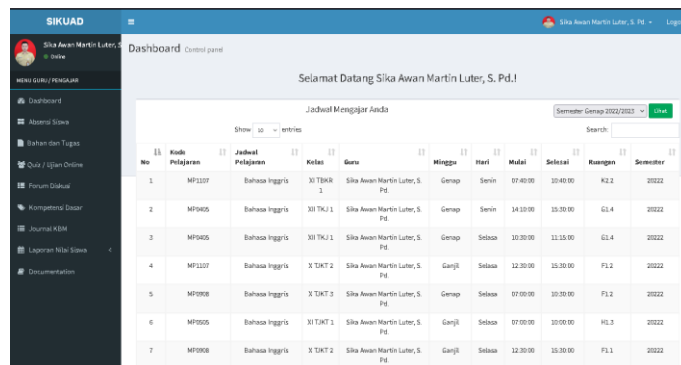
SIKUAD
Sika Awan Martin Luter, S
Online
Sika Awan Martin Luter, S. Pd.
Logo

MENU GURU / PENGAJAR
Dashboard
Absensi Siswa
Bahan dan Tugas
Quiz / Ujian Online
Forum Diskusi
Kompetensi Dasar
Journal KBM
Laporan Nilai Siswa
Documentation

Dashboard Control panel

Selamat Datang Sika Awan Martin Luter, S. Pd.!

Jadwal Mengajar Anda

Semester Genap 2022/2023
Lihat

Show 10 entries

Search:

| No | Kode Pelajaran | Jadwal Pelajaran | Kelas | Guru | Minggu | Hari | Mulai | Selesai | Ruangan | Semester |
|---|---|---|---|---|---|---|---|---|---|---|
| 1 | MP1107 | Bahasa Inggris | XI TBKR 1 | Sika Awan Martin Luter, S. Pd. | Genap | Senin | 07:40:00 | 10:40:00 | K2.2 | 20222 |
| 2 | MP0405 | Bahasa Inggris | XII TKJ 1 | Sika Awan Martin Luter, S. Pd. | Genap | Senin | 14:10:00 | 15:30:00 | E1.4 | 20222 |
| 3 | MP0405 | Bahasa Inggris | XII TKJ 1 | Sika Awan Martin Luter, S. Pd. | Genap | Selasa | 10:30:00 | 11:15:00 | E1.4 | 20222 |
| 4 | MP1107 | Bahasa Inggris | X TJKT 2 | Sika Awan Martin Luter, S. Pd. | Ganjil | Selasa | 12:30:00 | 15:30:00 | F1.2 | 20222 |
| 5 | MP0908 | Bahasa Inggris | X TJKT 3 | Sika Awan Martin Luter, S. Pd. | Genap | Selasa | 07:00:00 | 10:30:00 | F1.2 | 20222 |
| 6 | MP0505 | Bahasa Inggris | XI TJKT 1 | Sika Awan Martin Luter, S. Pd. | Ganjil | Selasa | 07:00:00 | 10:00:00 | H1.3 | 20222 |
| 7 | MP0908 | Bahasa Inggris | X TJKT 2 | Sika Awan Martin Luter, S. Pd. | Ganjil | Selasa | 12:30:00 | 15:30:00 | F1.1 | 20222 |